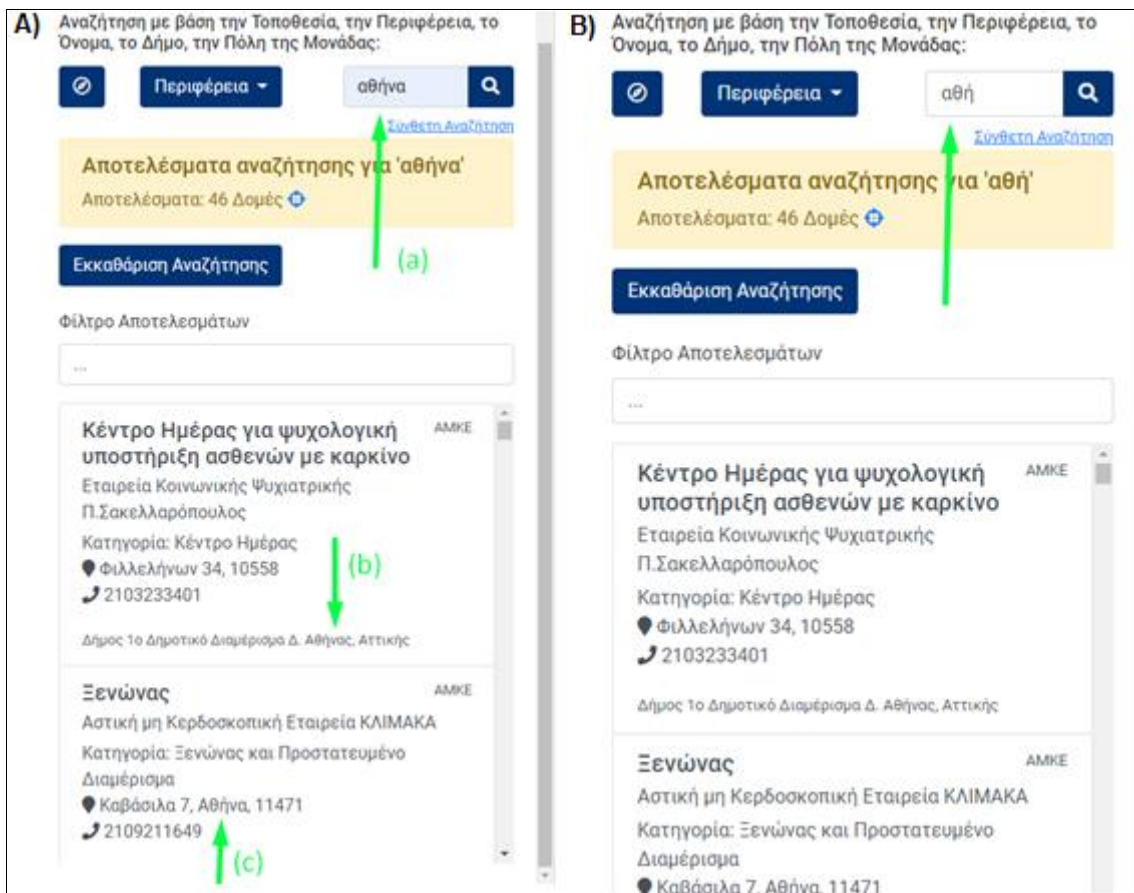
A)

Αναζήτηση με βάση την Τοποθεσία, την Περιφέρεια, το Όνομα, το Δήμο, την Πόλη της Μονάδας:

Περιφέρεια

αθήνα

Σύνθετη Αναζήτηση

Αποτελέσματα αναζήτησης για 'αθήνα'

Αποτελέσματα: 46 Δομές

(a)

Εκκαθάριση Αναζήτησης

Φίλτρο Αποτελεσμάτων

...

Κέντρο Ημέρας για ψυχολογική υποστήριξη ασθενών με καρκίνο

ΑΜΚΕ

Εταιρεία Κοινωνικής Ψυχιατρικής Π.Σακελλαρόπουλος

Κατηγορία: Κέντρο Ημέρας

Φιλλελήνων 34, 10558

2103233401

(b)

Δήμος 1ο Δημοτικό Διαμέρισμα Δ. Αθήνας, Αττικής

Ξενώνας

ΑΜΚΕ

Αστική μη Κερδοσκοπική Εταιρεία ΚΛΙΜΑΚΑ

Κατηγορία: Ξενώνας και Προστατευμένο Διαμέρισμα

Καβάσιλα 7, Αθήνα, 11471

2109211649

(c)

B)

Αναζήτηση με βάση την Τοποθεσία, την Περιφέρεια, το Όνομα, το Δήμο, την Πόλη της Μονάδας:

Περιφέρεια

αθή

Σύνθετη Αναζήτηση

Αποτελέσματα αναζήτησης για 'αθή'

Αποτελέσματα: 46 Δομές

Εκκαθάριση Αναζήτησης

Φίλτρο Αποτελεσμάτων

...

Κέντρο Ημέρας για ψυχολογική υποστήριξη ασθενών με καρκίνο

ΑΜΚΕ

Εταιρεία Κοινωνικής Ψυχιατρικής Π.Σακελλαρόπουλος

Κατηγορία: Κέντρο Ημέρας

Φιλλελήνων 34, 10558

2103233401

Δήμος 1ο Δημοτικό Διαμέρισμα Δ. Αθήνας, Αττικής

Ξενώνας

ΑΜΚΕ

Αστική μη Κερδοσκοπική Εταιρεία ΚΛΙΜΑΚΑ

Κατηγορία: Ξενώνας και Προστατευμένο Διαμέρισμα

Καβάσιλα 7, Αθήνα, 11471